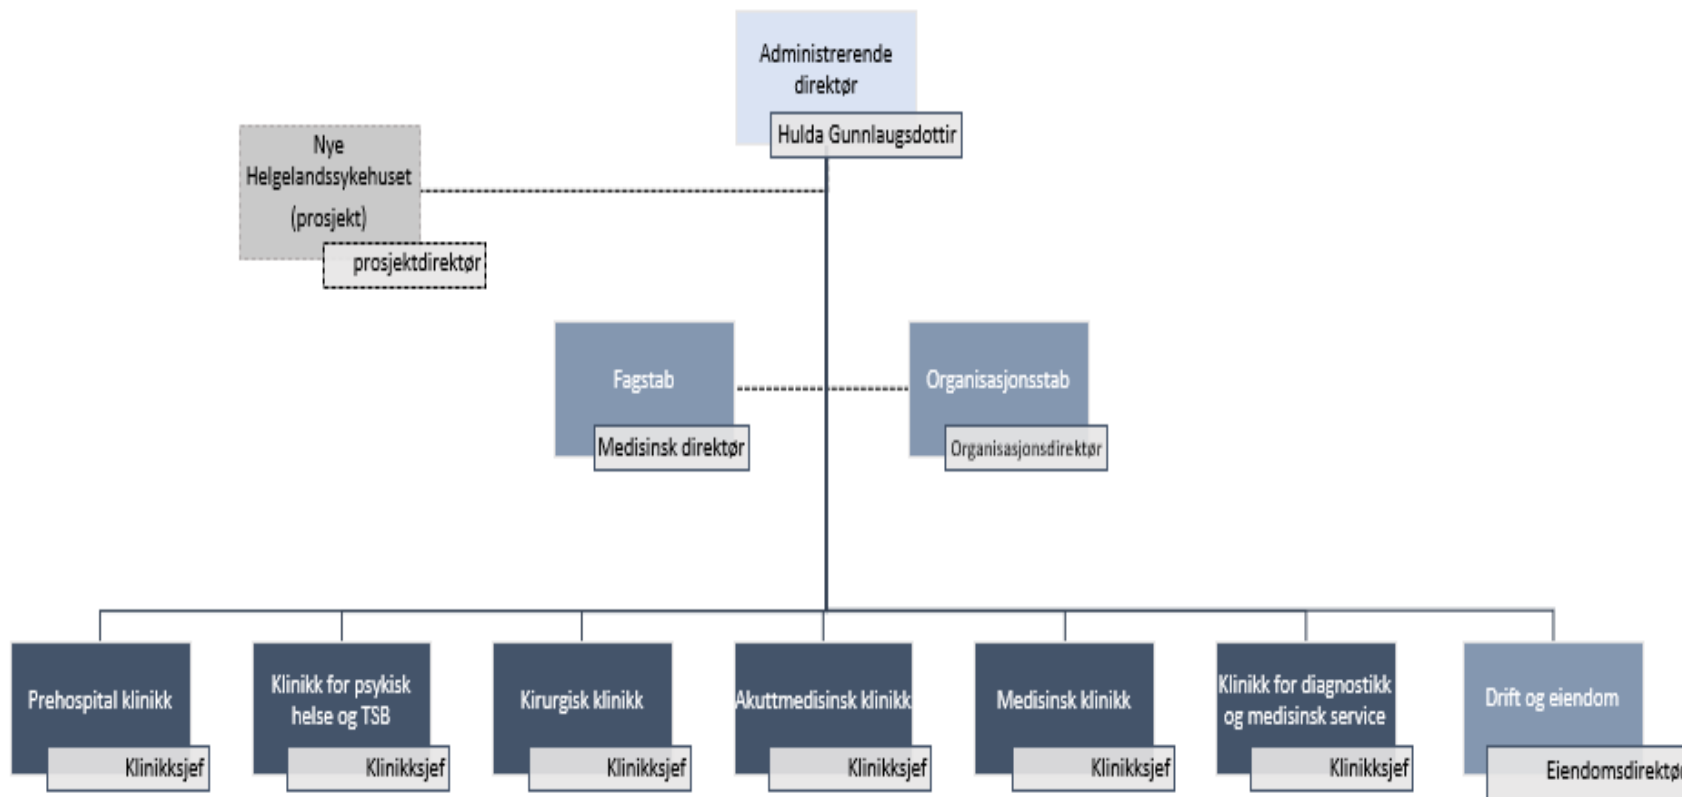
Administrerende direktør

Hulda Gunnlaugsdottir

Nye Helgelandssykehuset (prosjekt)

prosjektdirektør

Fagstab

Medisinsk direktør

Organisasjonsstab

Organisasjonsdirektør

Prehospital klinikk

Klinikksjef

Klinikk for psykisk helse og TSB

Klinikksjef

Kirurgisk klinikk

Klinikksjef

Akuttmedisinsk klinikk

Klinikksjef

Medisinsk klinikk

Klinikksjef

Klinikk for diagnostikk og medisinsk service

Klinikksjef

Drift og eiendom

Eiendomsdirektø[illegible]